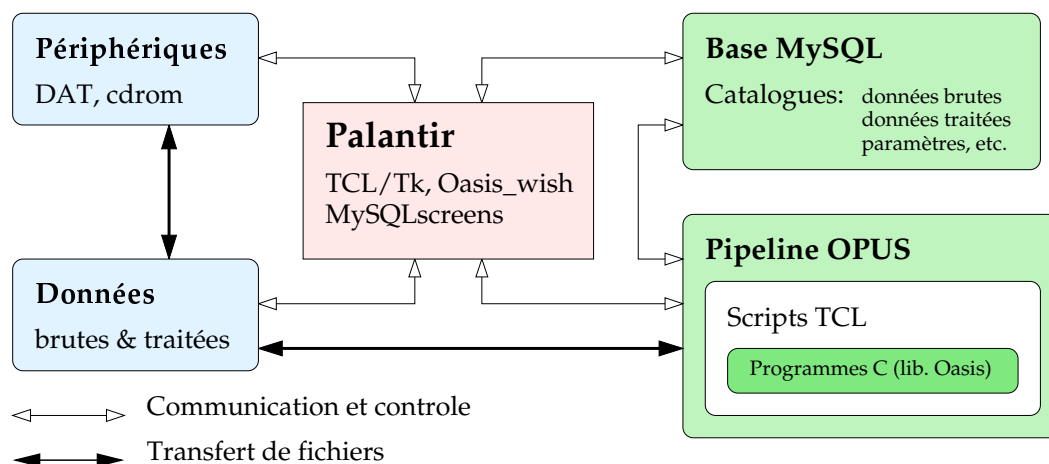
Périphériques
DAT, cdrom

Palantir
TCL/Tk, Oasis_wish
MySQLscreens

Base MySQL
Catalogues: données brutes
données traitées
paramètres, etc.

Données
brutes & traitées

Pipeline OPUS
Scripts TCL
Programmes C (lib. Oasis)

Communication et controle
Transfert de fichiers